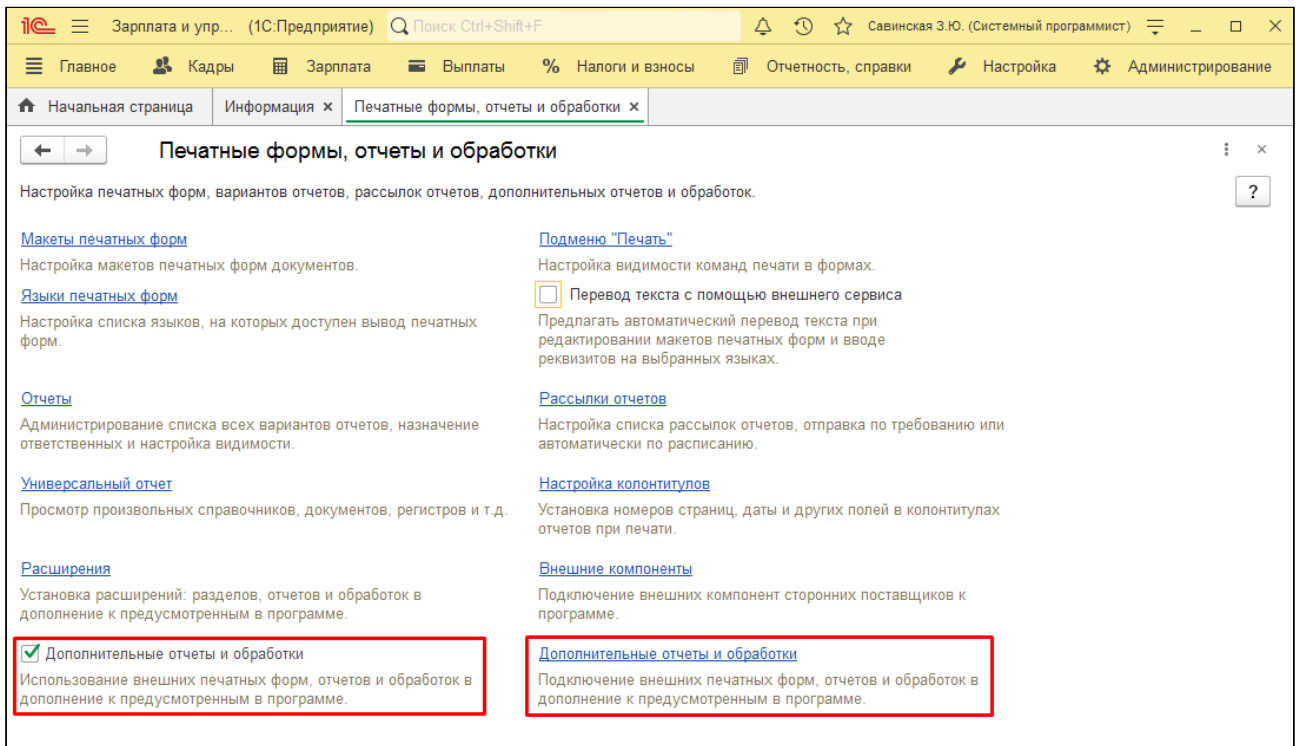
1С Зарплата и упр... (1С:Предприятие) Поиск Ctrl+Shift+F Савинская З.Ю. (Системный программист)

Главное Кадры Зарплата Выплаты Налоги и взносы Отчетность, справки Настройка Администрирование

Начальная страница Информация × Печатные формы, отчеты и обработки ×

Печатные формы, отчеты и обработки

Настройка печатных форм, вариантов отчетов, рассылок отчетов, дополнительных отчетов и обработок.

?

Макеты печатных форм
Настройка макетов печатных форм документов.

Языки печатных форм
Настройка списка языков, на которых доступен вывод печатных форм.

Отчеты
Администрирование списка всех вариантов отчетов, назначение ответственных и настройка видимости.

Универсальный отчет
Просмотр произвольных справочников, документов, регистров и т.д.

Расширения
Установка расширений: разделов, отчетов и обработок в дополнение к предусмотренным в программе.

Дополнительные отчеты и обработки
Использование внешних печатных форм, отчетов и обработок в дополнение к предусмотренным в программе.

Подменю "Печать"
Настройка видимости команд печати в формах.

Перевод текста с помощью внешнего сервиса
Предлагать автоматический перевод текста при редактировании макетов печатных форм и вводе реквизитов на выбранных языках.

Рассылки отчетов
Настройка списка рассылок отчетов, отправка по требованию или автоматически по расписанию.

Настройка колонтитулов
Установка номеров страниц, даты и других полей в колонтитулах отчетов при печати.

Внешние компоненты
Подключение внешних компонент сторонних поставщиков к программе.

Дополнительные отчеты и обработки
Подключение внешних печатных форм, отчетов и обработок в дополнение к предусмотренным в программе.